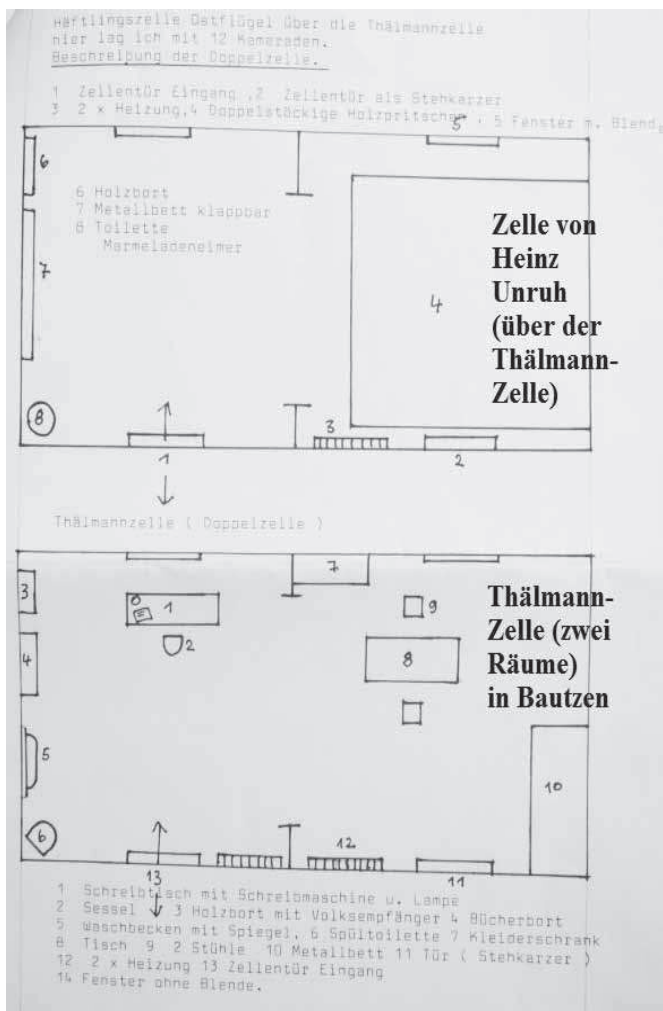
Härtlingszelle Ostflügel über die Thälmannzelle
hier lag ich mit 12 Kameraden.
Beschreibung der Doppelzelle.

1 Zellentür Eingang ,2 Zellentür als Stehkarzer
3 2 x Heizung,4 Doppelstöckige Holzpritschen , 5 Fenster m. Blend.

6 Holzbort
7 Metallbett klappbar
8 Toilette
Marmeladeneimer

6
7
5
4
8
1
3
2

Zelle von Heinz Unruh (über der Thälmann-Zelle)

Thälmannzelle ( Doppelzelle )

3
4
5
6
1
2
7
9
8
10
13
12
11

Thälmann-Zelle (zwei Räume) in Bautzen

1 Schreibtisch mit Schreibmaschine u. Lampe
2 Sessel 3 Holzbort mit Volksempfänger 4 Bücherbort
5 Waschbecken mit Spiegel, 6 Spültoilette 7 Kleiderschrank
8 Tisch 9 2 Stühle 10 Metallbett 11 Tür ( Stehkarzer )
12 2 x Heizung 13 Zellentür Eingang
14 Fenster ohne Blende.